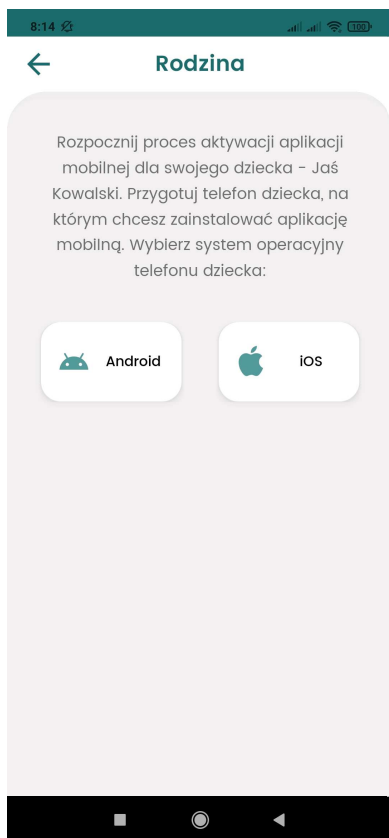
8:14

100

Rodzina

Rozpocznij proces aktywacji aplikacji mobilnej dla swojego dziecka - Jaś Kowalski. Przygotuj telefon dziecka, na którym chcesz zainstalować aplikację mobilną. Wybierz system operacyjny telefonu dziecka:

Android

iOS